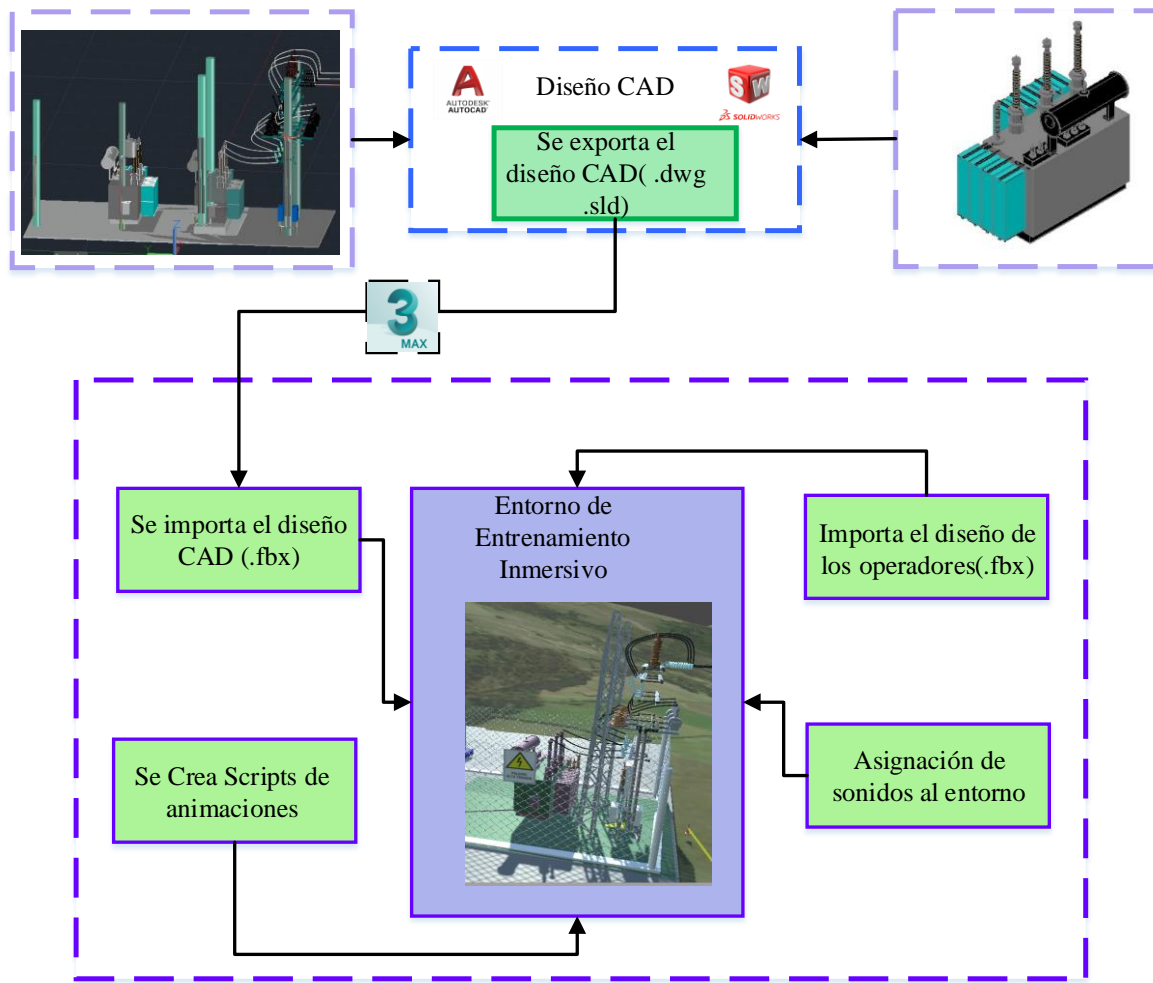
AUTODESK AUTOCAD

Diseño CAD

SW SOLIDWORKS

Se exporta el diseño CAD( .dwg .sld)

3 MAX

Se importa el diseño CAD (.fbx)

Entorno de Entrenamiento Inmersivo

Importa el diseño de los operadores(.fbx)

Se Crea Scripts de animaciones

Asignación de sonidos al entorno